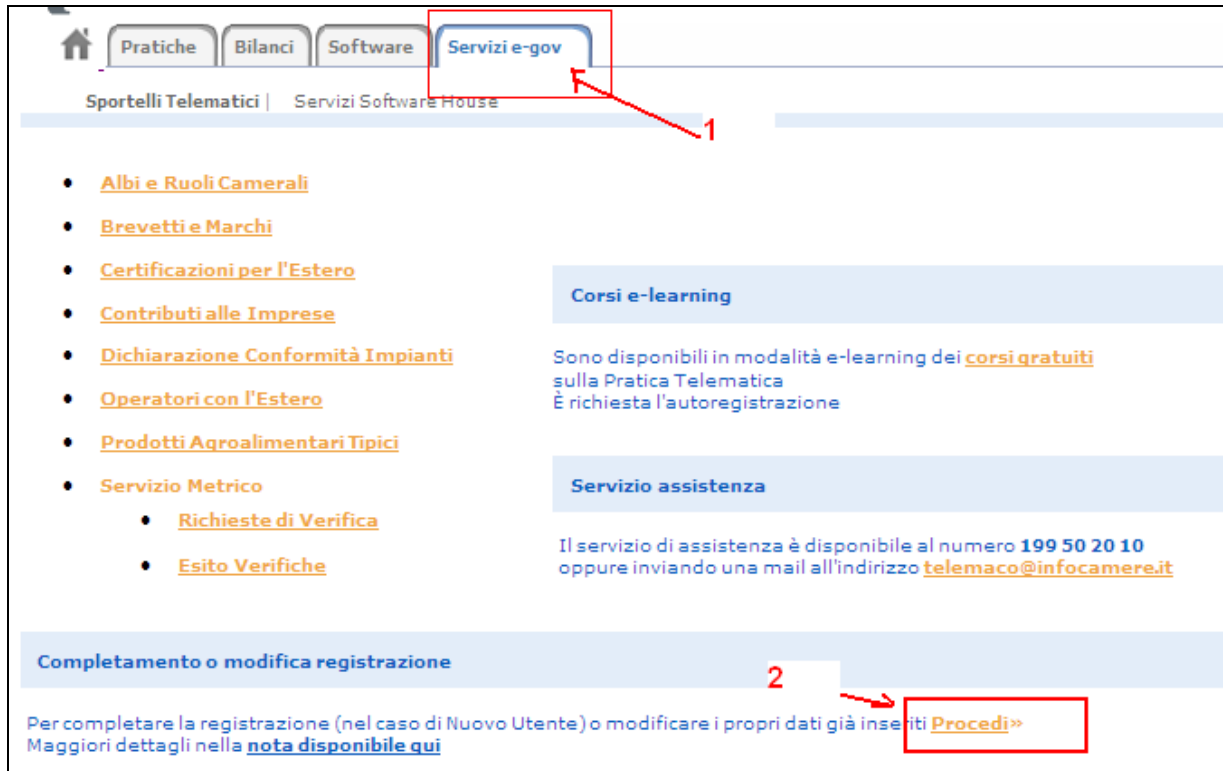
Pratiche | Bilanci | Software | Servizi e-gov

1

Sportelli Telematici | Servizi Software House

- Albi e Ruoli Camerali
- Brevetti e Marchi
- Certificazioni per l'Estero
- Contributi alle Imprese
- Dichiarazione Conformità Impianti
- Operatori con l'Estero
- Prodotti Agroalimentari Tipici
- Servizio Metrico
  - Richieste di Verifica
  - Esito Verifiche

Corsi e-learning

Sono disponibili in modalità e-learning dei corsi gratuiti sulla Pratica Telematica
È richiesta l'autoregistrazione

Servizio assistenza

Il servizio di assistenza è disponibile al numero 199 50 20 10 oppure inviando una mail all'indirizzo telemaco@infocamere.it

Completamento o modifica registrazione

2

Per completare la registrazione (nel caso di Nuovo Utente) o modificare i propri dati già inseriti Procedi»
Maggiori dettagli nella nota disponibile qui